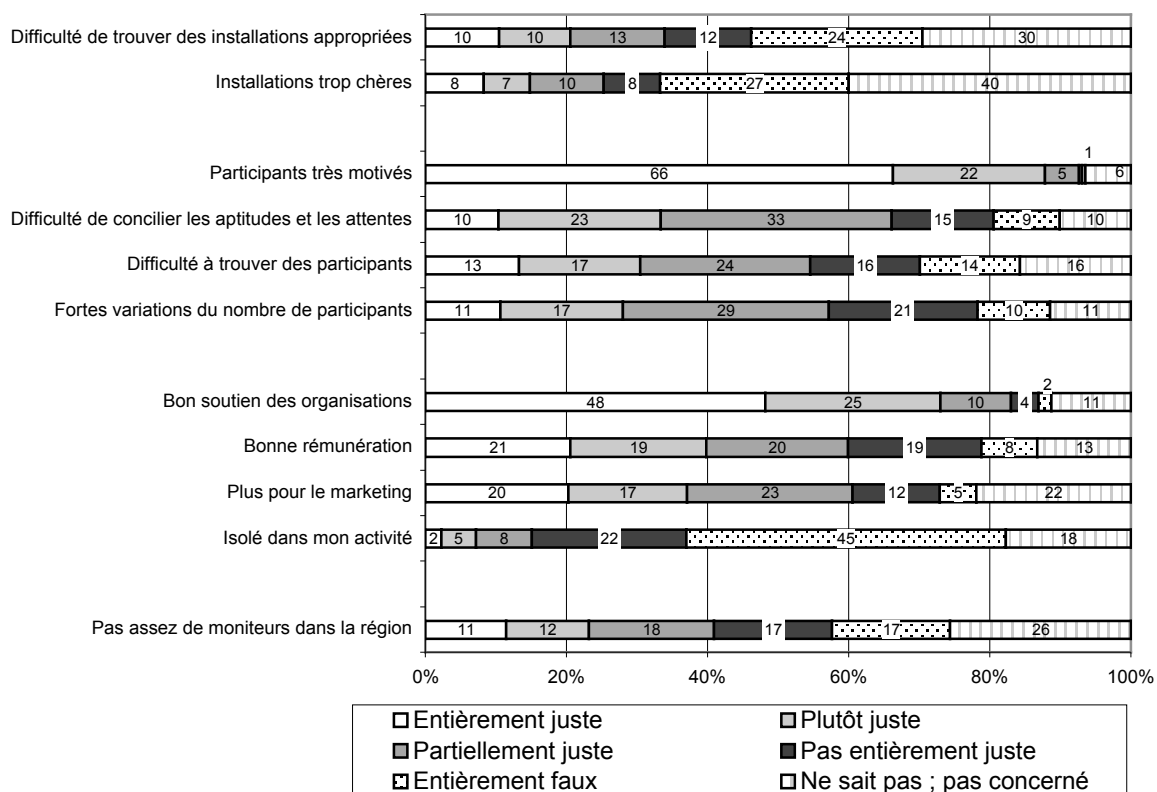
Difficulté de trouver des installations appropriées 10 10 13 12 24 30

Installations trop chères 8 7 10 8 27 40

Participants très motivés 66 22 5 1 6

Difficulté de concilier les aptitudes et les attentes 10 23 33 15 9 10

Difficulté à trouver des participants 13 17 24 16 14 16

Fortes variations du nombre de participants 11 17 29 21 10 11

Bon soutien des organisations 48 25 10 4 2 11

Bonne rémunération 21 19 20 19 8 13

Plus pour le marketing 20 17 23 12 5 22

Isolé dans mon activité 2 5 8 22 45 18

Pas assez de moniteurs dans la région 11 12 18 17 17 26

0% 20% 40% 60% 80% 100%

Entièrement juste
Plutôt juste
Partiellement juste
Pas entièrement juste
Entièrement faux
Ne sait pas ; pas concerné